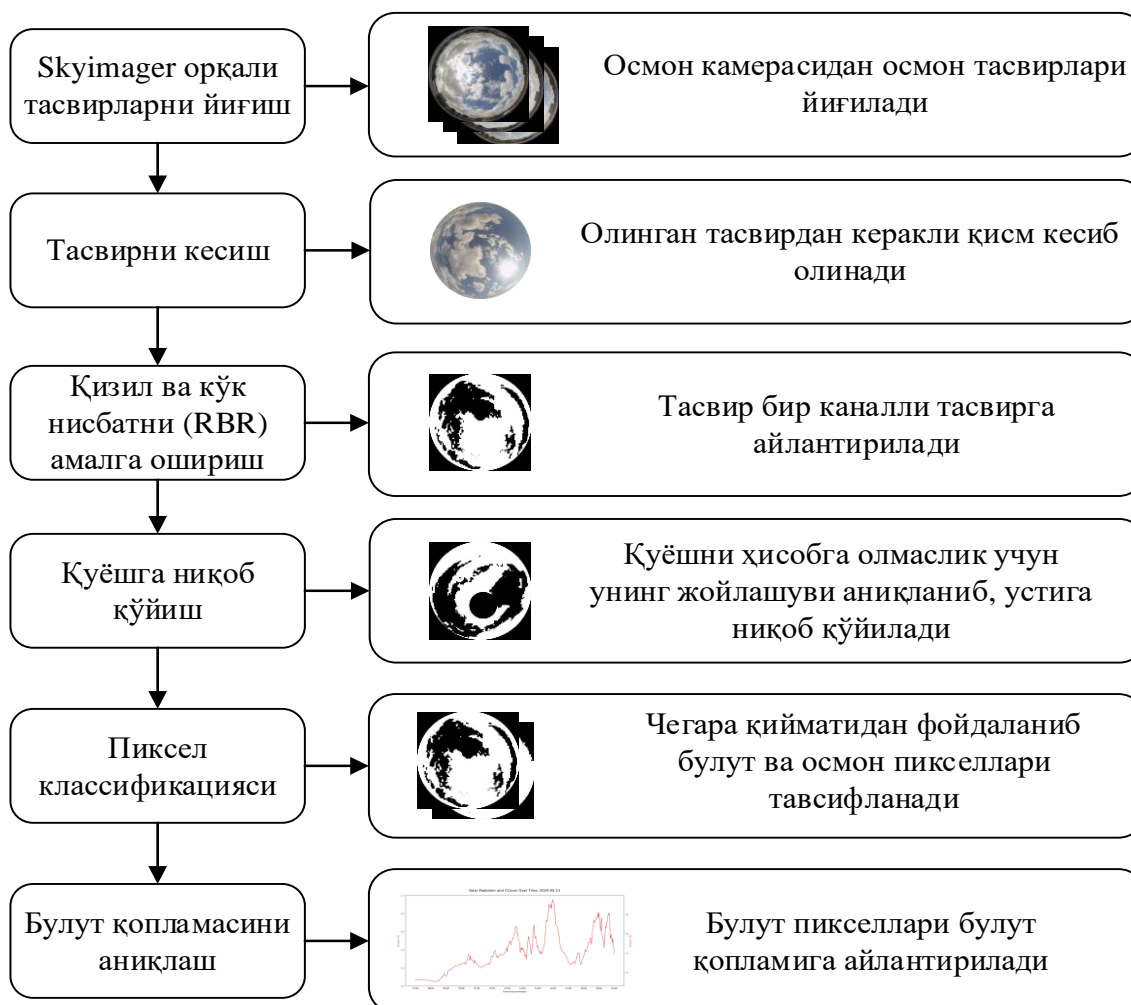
Skyimager орқали тасвирларни йиғиш

Осмон камерасидан осмон тасвирлари йиғилади

Тасвирни кесиш

Олинган тасвирдан керакли қисм кесиб олинади

Қизил ва кўк нисбатни (RBR) амалга ошириш

Тасвир бир каналли тасвирга айлантирилади

Қуёшга ниқоб қўйиш

Қуёшни ҳисобга олмаслик учун унинг жойлашуви аниқланиб, устига ниқоб қўйилади

Пиксел классификацияси

Чегара қийматидан фойдаланиб булут ва осмон пикселлари тавсифланади

Булут қопламасини аниқлаш

Solar Radiation and Cloud Over Time: 2024-05-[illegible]

Булут пикселлари булут қопламига айлантирилади